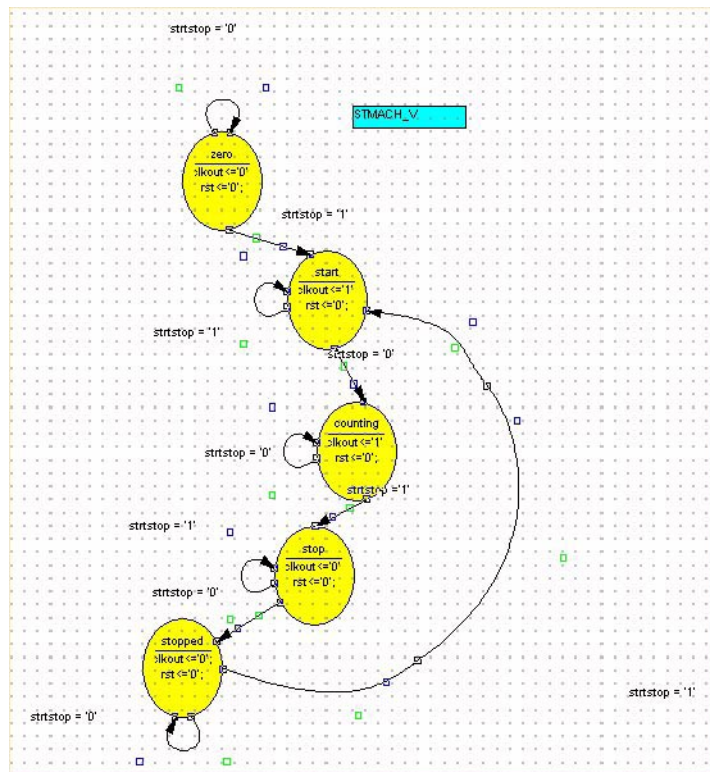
strtstop = '0'

STMACH_V

zero
clkout <='0'
rst <='0';

strtstop = '1'

start
clkout <='1'
rst <='0';

strtstop = '1'

strtstop = '0'

counting
clkout <='1'
rst <='0';

strtstop = '0'

strtstop = '1'

strtstop = '1'

stop
clkout <='0'
rst <='0';

strtstop = '0'

stopped
clkout <='0';
rst <='0';

strtstop = '1'

strtstop = '0'